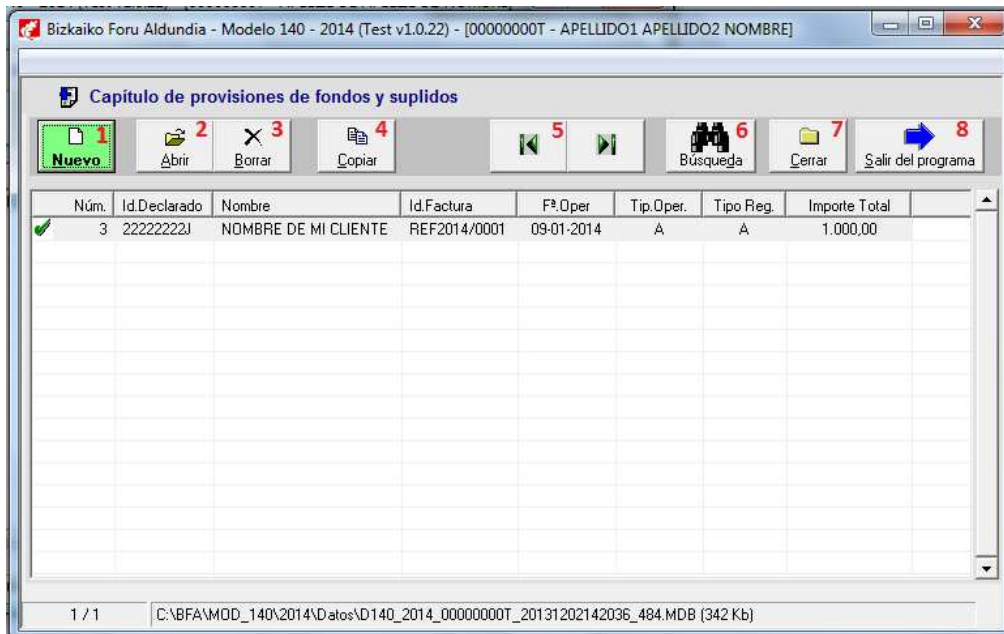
Bizkaiko Foru Aldundia - Modelo 140 - 2014 (Test v1.0.22) - [00000000T - APELLIDO1 APELLIDO2 NOMBRE]

Capítulo de provisiones de fondos y suplidos

1 Nuevo
2 Abrir
3 Borrar
4 Copiar
5
6 Búsqueda
7 Cerrar
8 Salir del programa

| Núm. | Id.Declarado | Nombre | Id.Factura | Fª.Oper | Tip.Oper. | Tipo Reg. | Importe Total |
|---|---|---|---|---|---|---|---|
| 3 | 22222222J | NOMBRE DE MI CLIENTE | REF2014/0001 | 09-01-2014 | A | A | 1.000,00 |

1 / 1 C:\BFA\MOD_140\2014\Datos\D140_2014_00000000T_20131202142036_484.MDB (342 Kb)